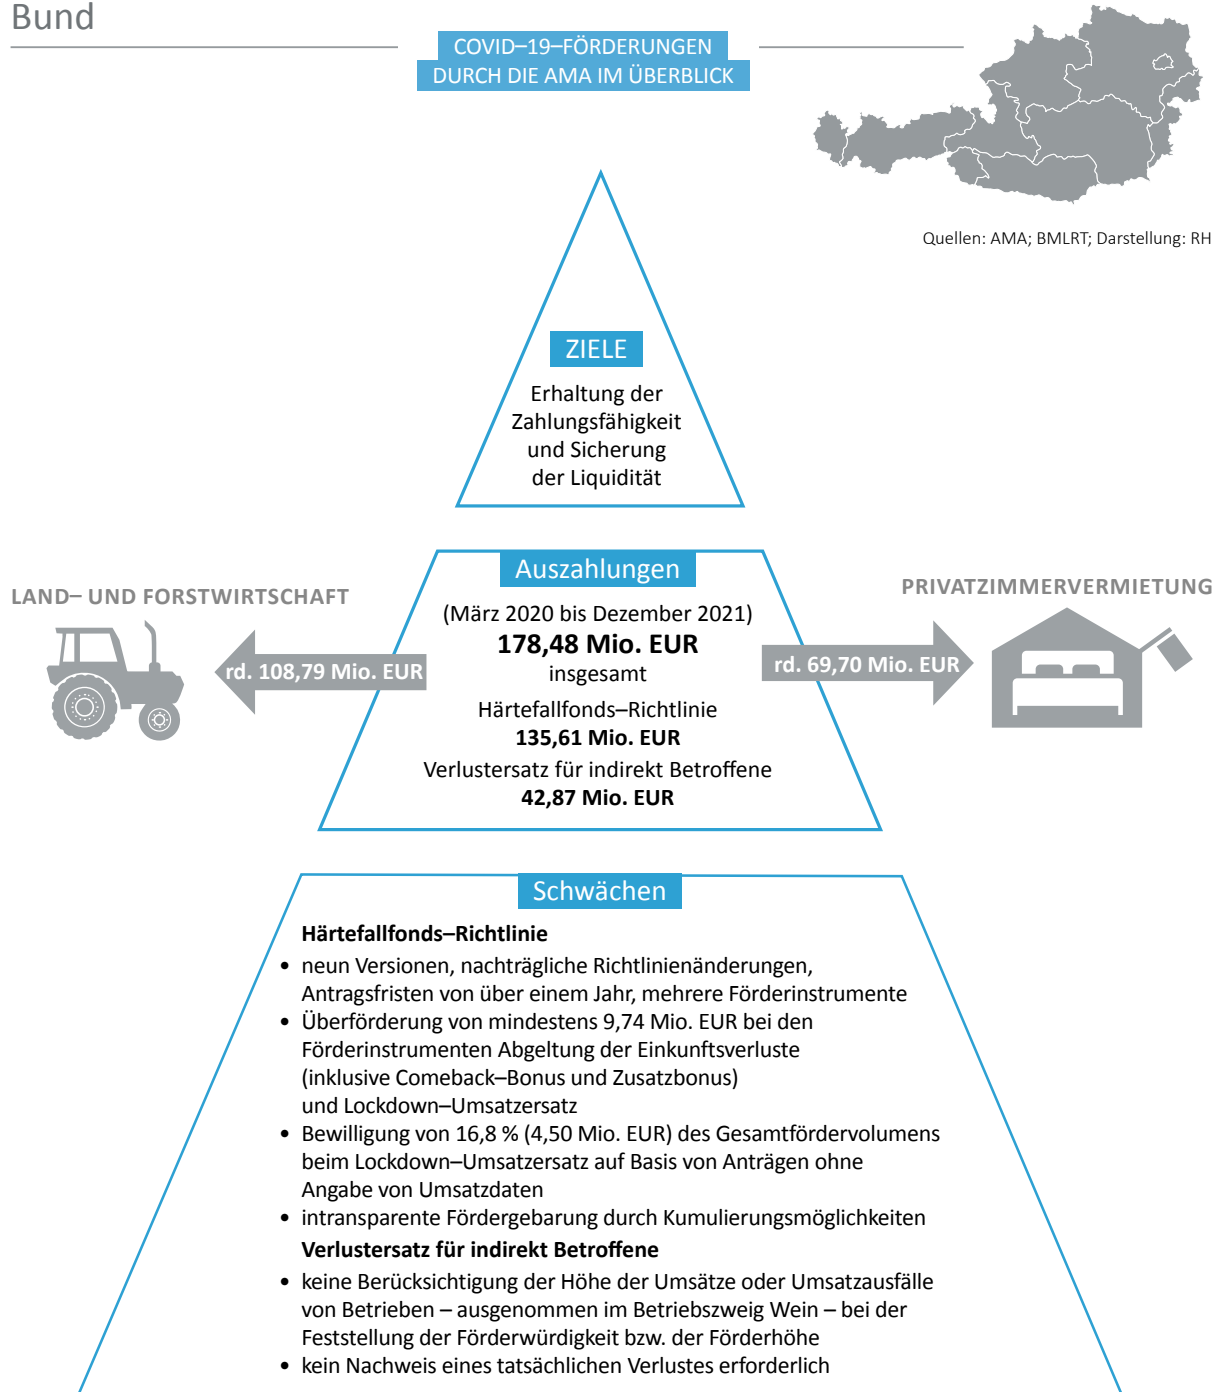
Bund

COVID–19–FÖRDERUNGEN DURCH DIE AMA IM ÜBERBLICK

Quellen: AMA; BMLRT; Darstellung: RH

ZIELE

Erhaltung der Zahlungsfähigkeit und Sicherung der Liquidität

LAND– UND FORSTWIRTSCHAFT

rd. 108,79 Mio. EUR

Auszahlungen

(März 2020 bis Dezember 2021)

**178,48 Mio. EUR**

insgesamt

Härtefallfonds–Richtlinie

**135,61 Mio. EUR**

Verlustersatz für indirekt Betroffene

**42,87 Mio. EUR**

PRIVATZIMMERVERMIETUNG

rd. 69,70 Mio. EUR

Schwächen

**Härtefallfonds–Richtlinie**

• neun Versionen, nachträgliche Richtlinienänderungen, Antragsfristen von über einem Jahr, mehrere Förderinstrumente
• Überförderung von mindestens 9,74 Mio. EUR bei den Förderinstrumenten Abgeltung der Einkunftsverluste (inklusive Comeback–Bonus und Zusatzbonus) und Lockdown–Umsatzersatz
• Bewilligung von 16,8 % (4,50 Mio. EUR) des Gesamtfördervolumens beim Lockdown–Umsatzersatz auf Basis von Anträgen ohne Angabe von Umsatzdaten
• intransparente Fördergebarung durch Kumulierungsmöglichkeiten

**Verlustersatz für indirekt Betroffene**

• keine Berücksichtigung der Höhe der Umsätze oder Umsatzausfälle von Betrieben – ausgenommen im Betriebszweig Wein – bei der Feststellung der Förderwürdigkeit bzw. der Förderhöhe
• kein Nachweis eines tatsächlichen Verlustes erforderlich